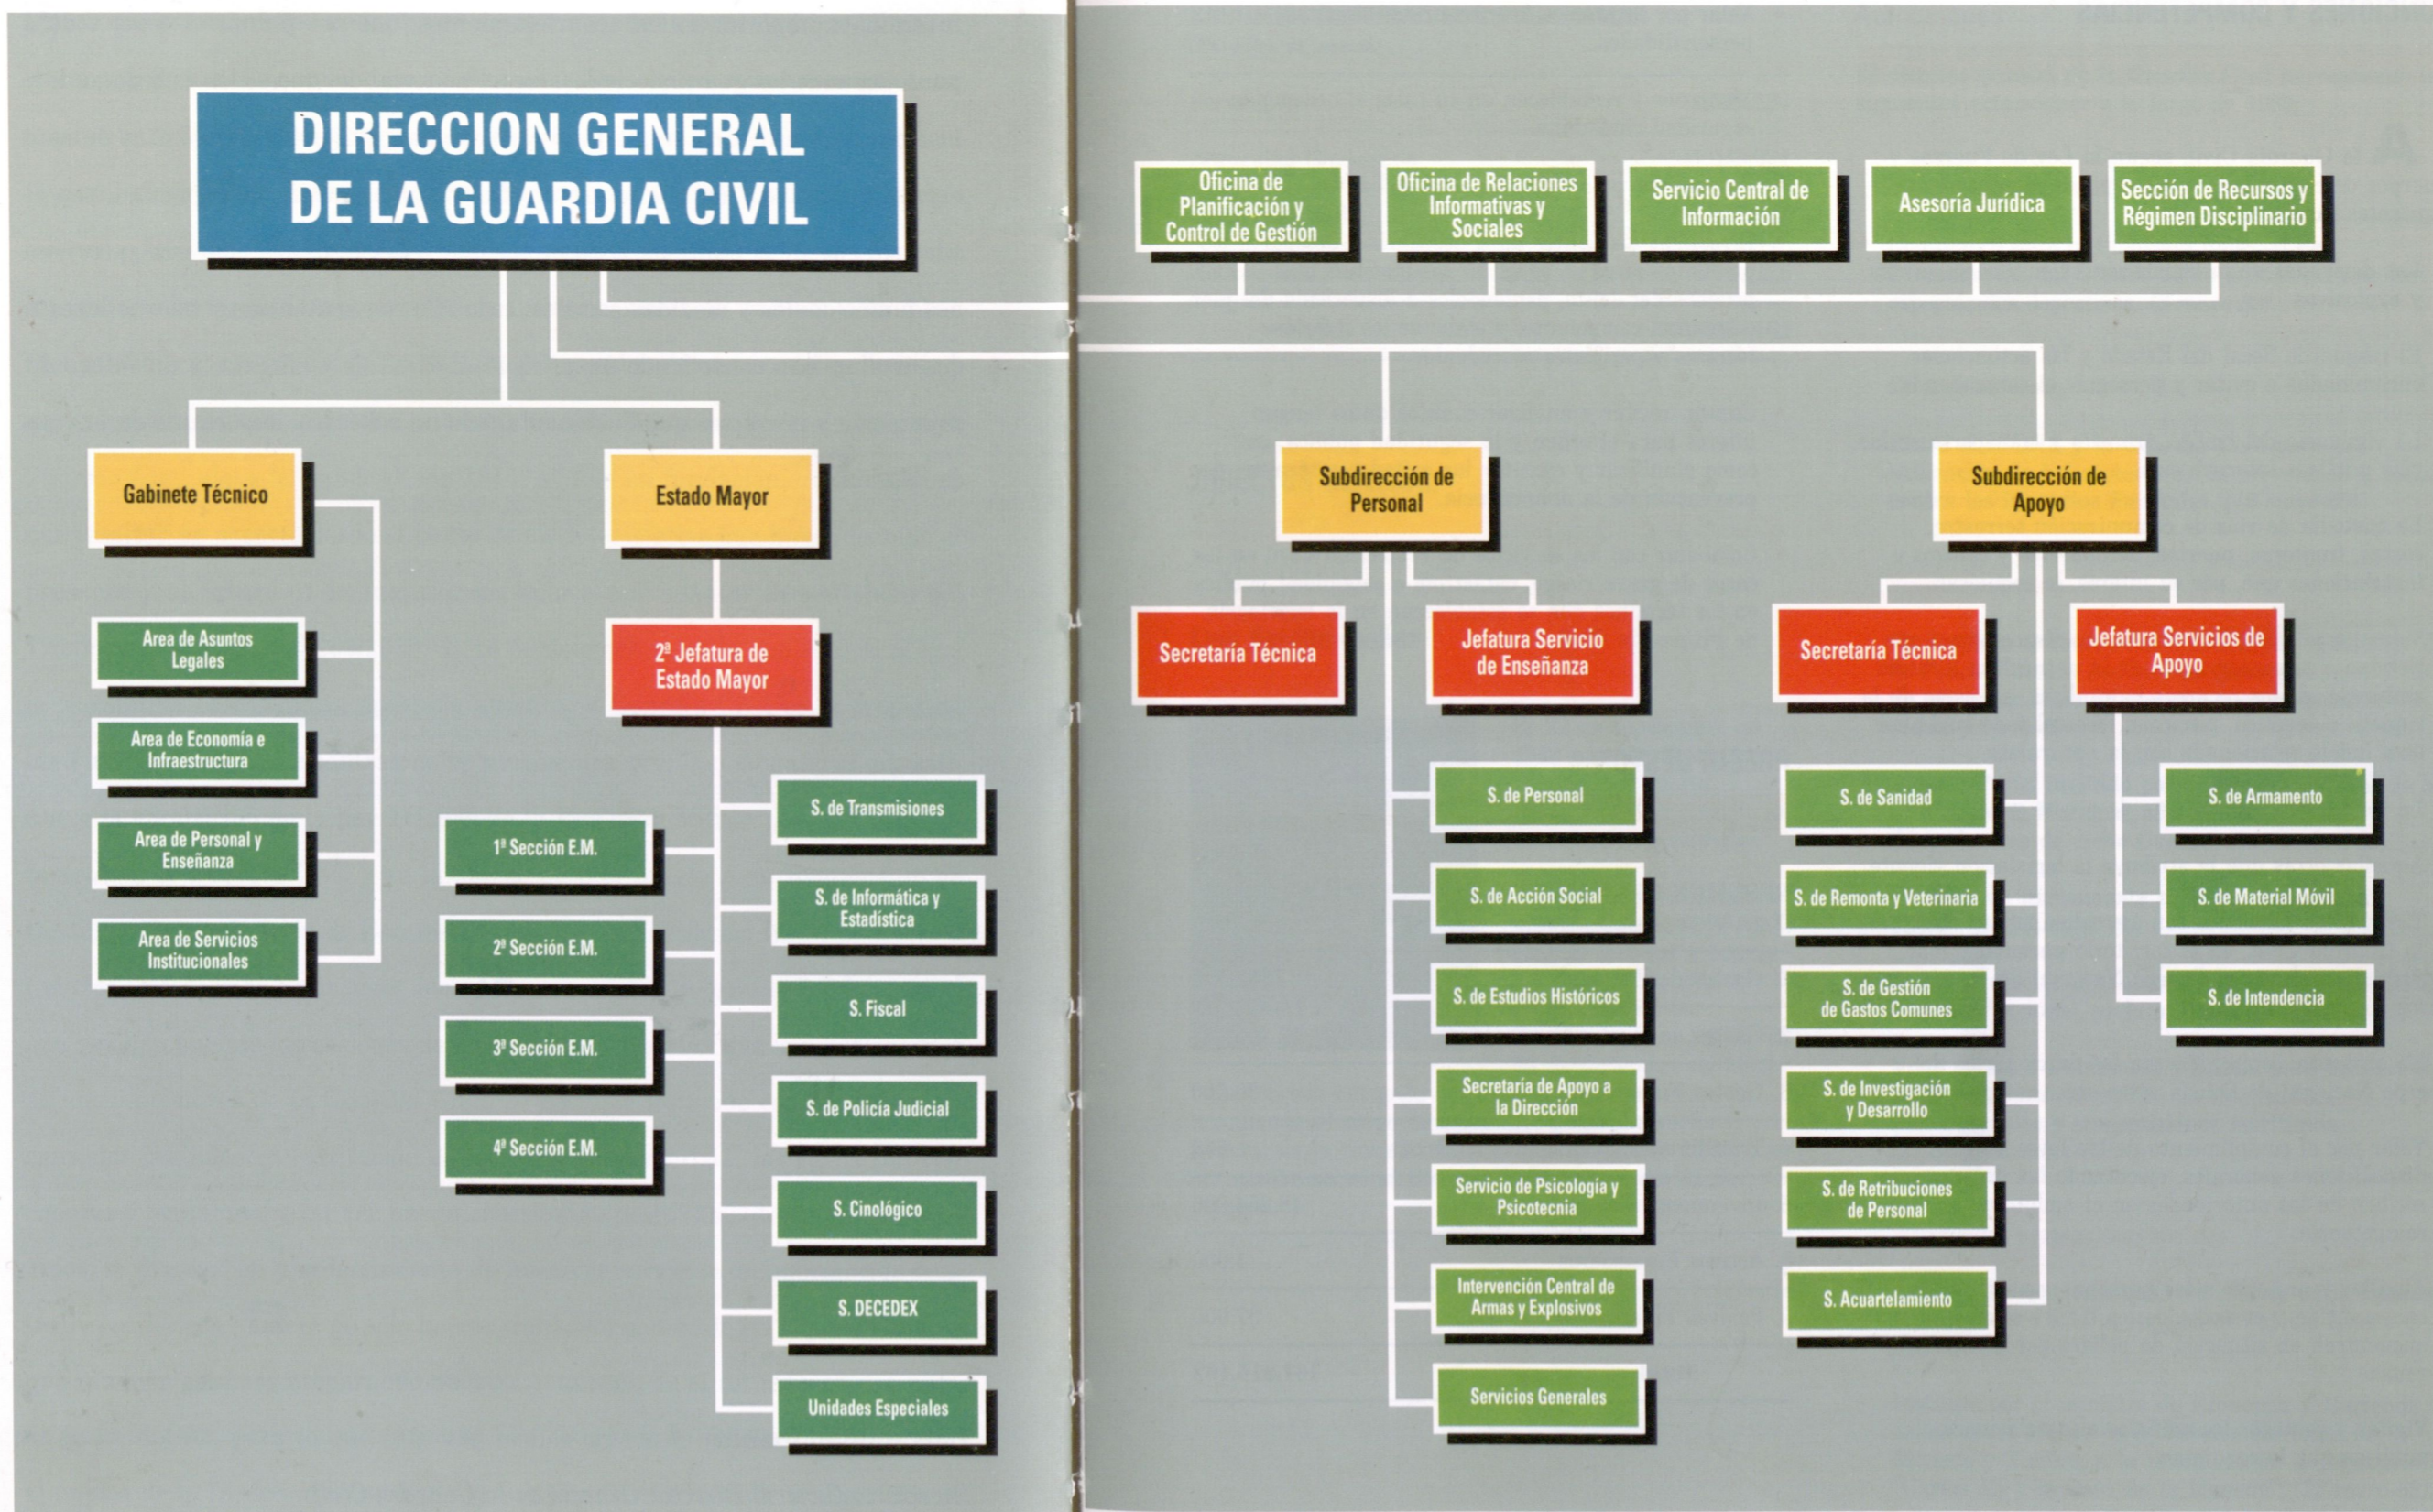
DIRECCION GENERAL DE LA GUARDIA CIVIL

Oficina de Planificación y Control de Gestión

Oficina de Relaciones Informativas y Sociales

Servicio Central de Información

Asesoría Jurídica

Sección de Recursos y Régimen Disciplinario

Gabinete Técnico

Area de Asuntos Legales

Area de Economía e Infraestructura

Area de Personal y Enseñanza

Area de Servicios Institucionales

Estado Mayor

2ª Jefatura de Estado Mayor

1ª Sección E.M.

2ª Sección E.M.

3ª Sección E.M.

4ª Sección E.M.

S. de Transmisiones

S. de Informática y Estadística

S. Fiscal

S. de Policía Judicial

S. Cinológico

S. DECEDEX

Unidades Especiales

Subdirección de Personal

Secretaría Técnica

Jefatura Servicio de Enseñanza

S. de Personal

S. de Acción Social

S. de Estudios Históricos

Secretaría de Apoyo a la Dirección

Servicio de Psicología y Psicotecnia

Intervención Central de Armas y Explosivos

Servicios Generales

Subdirección de Apoyo

Secretaría Técnica

Jefatura Servicios de Apoyo

S. de Sanidad

S. de Remonta y Veterinaria

S. de Gestión de Gastos Comunes

S. de Investigación y Desarrollo

S. de Retribuciones de Personal

S. Acuartelamiento

S. de Armamento

S. de Material Móvil

S. de Intendencia